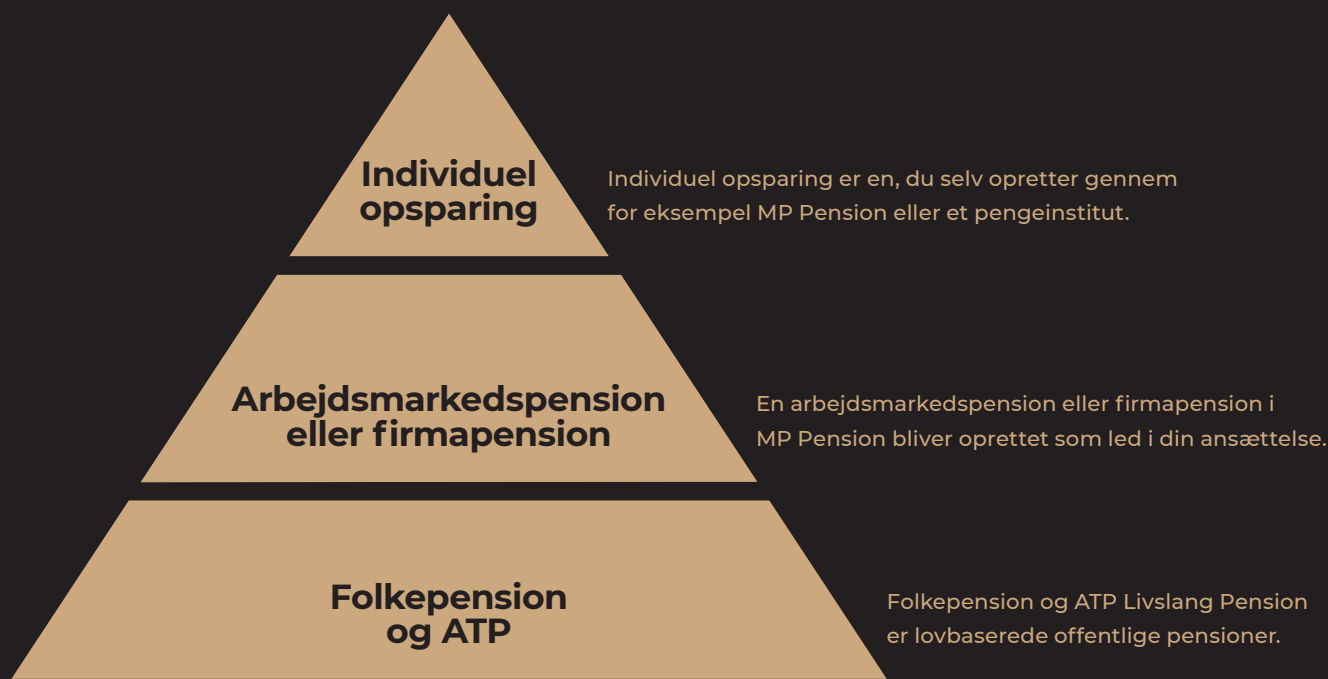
Individuel opsparing

Individuel opsparing er en, du selv opretter gennem for eksempel MP Pension eller et pengeinstitut.

Arbejdsmarkedspension eller firmapension

En arbejdsmarkedspension eller firmapension i MP Pension bliver oprettet som led i din ansættelse.

Folkepension og ATP

Folkepension og ATP Livslang Pension er lovbaserede offentlige pensioner.